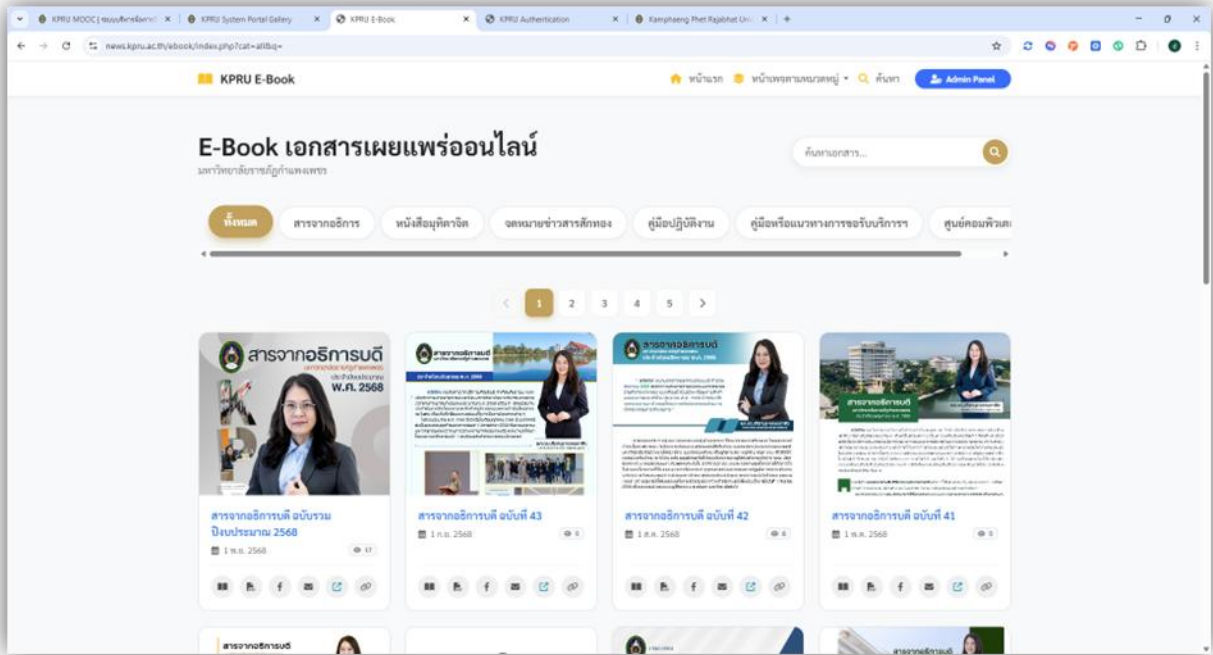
KPRU MOOC | ระบบบริหารจัดการ | KPRU System Portal Gallery | KPRU E-Book | KPRU Authentication | Kamphaeng Phet Rajabhat Uni

news.kpru.ac.th/ebook/index.php?cat=all&q=

KPRU E-Book

หน้าแรก หน้าเพจตามหมวดหมู่ ค้นหา Admin Panel

E-Book เอกสารเผยแพร่ออนไลน์

มหาวิทยาลัยราชภัฏกำแพงเพชร

ค้นหาเอกสาร...

ทั้งหมด สารจากอธิการ หนังสือมุทิตาจิต จดหมายข่าวสารสักทอง คู่มือปฏิบัติงาน คู่มือหรือแนวทางการขอรับบริการ ศูนย์คอมพิวเตอ

1 2 3 4 5

สารจากอธิการบดี ประจำปีงบประมาณ พ.ศ. 2568

สารจากอธิการบดี ฉบับรวม ปีงบประมาณ 2568
1 ต.ค. 2568 17

สารจากอธิการบดี ฉบับที่ 43
1 ก.ย. 2568 0

สารจากอธิการบดี ฉบับที่ 42
1 ส.ค. 2568 0

สารจากอธิการบดี ฉบับที่ 41
1 ก.ค. 2568 0

สารจากอธิการบดี